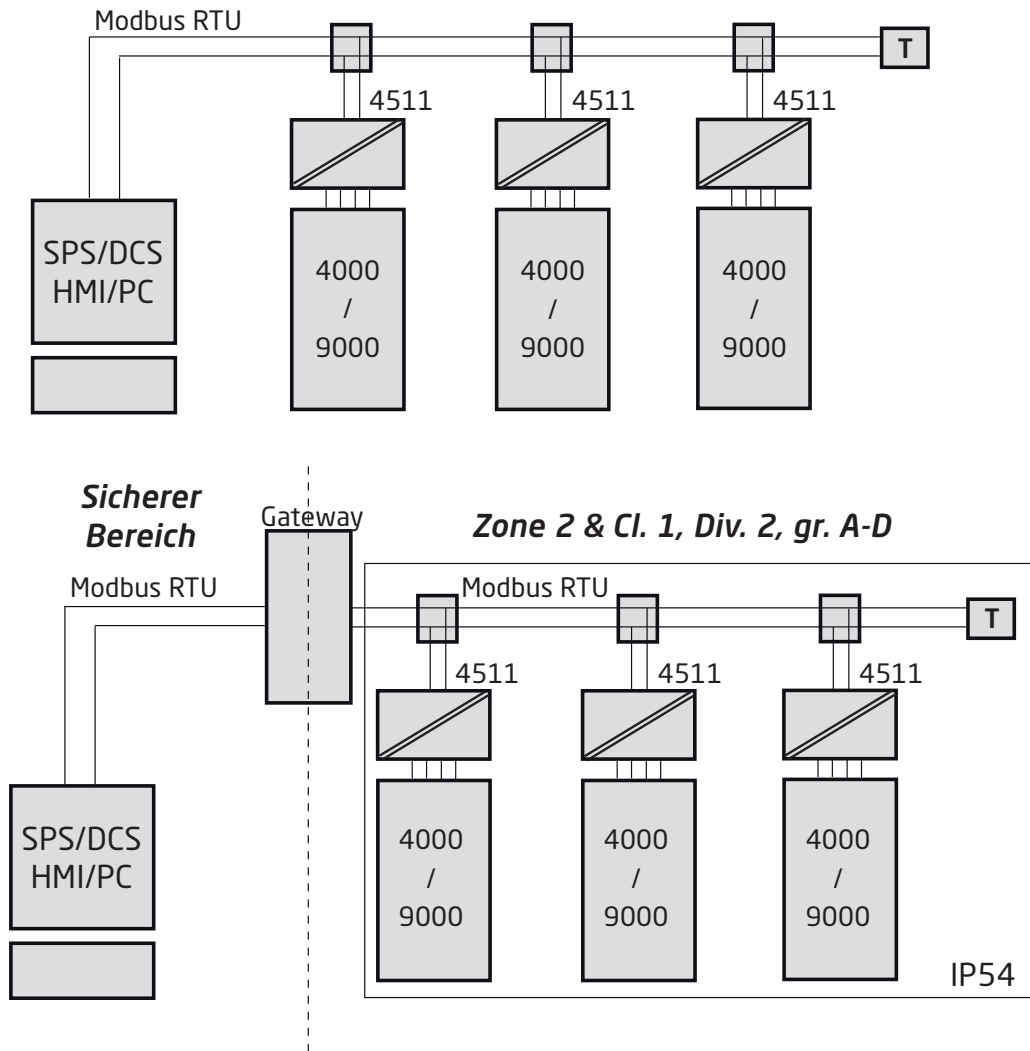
Modbus RTU

T

4511

4511

4511

SPS/DCS
HMI/PC

4000
/
9000

4000
/
9000

4000
/
9000

*Sicherer Bereich*

Gateway

*Zone 2 & Cl. 1, Div. 2, gr. A-D*

Modbus RTU

Modbus RTU

T

4511

4511

4511

SPS/DCS
HMI/PC

4000
/
9000

4000
/
9000

4000
/
9000

IP54